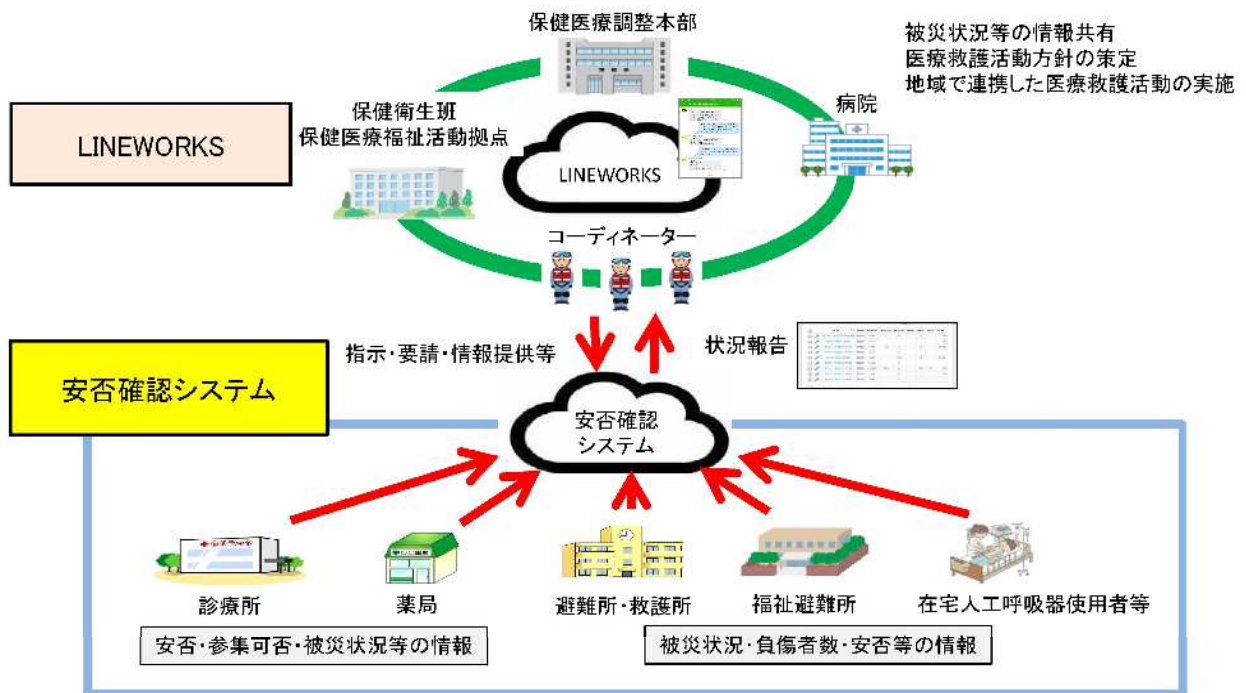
保健医療調整本部

被災状況等の情報共有
医療救護活動方針の策定
地域で連携した医療救護活動の実施

LINEWORKS

保健衛生班
保健医療福祉活動拠点

LINEWORKS

病院

コーディネーター

指示・要請・情報提供等

状況報告

安否確認システム

安否確認
システム

診療所

薬局

避難所・救護所

福祉避難所

在宅人工呼吸器使用者等

安否・参集可否・被災状況等の情報

被災状況・負傷者数・安否等の情報